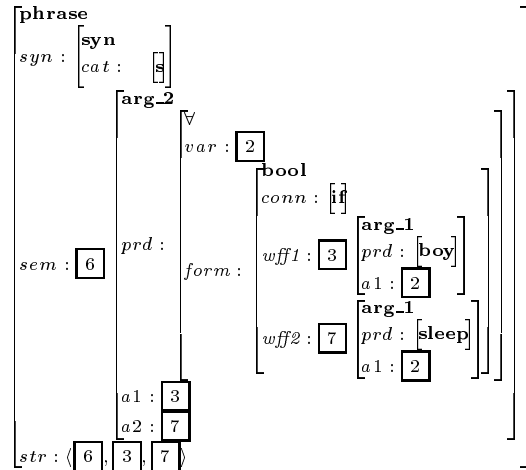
phrase

syn : [syn
cat : [s]]

sem : $\boxed{6}$ [arg_2
prd : [∀
var : $\boxed{2}$
form : [bool
conn : [if]
wff1 : $\boxed{3}$ [arg_1
prd : [boy]
a1 : $\boxed{2}$]
wff2 : $\boxed{7}$ [arg_1
prd : [sleep]
a1 : $\boxed{2}$]]]
a1 : $\boxed{3}$
a2 : $\boxed{7}$]

str : ⟨$\boxed{6}$, $\boxed{3}$, $\boxed{7}$⟩